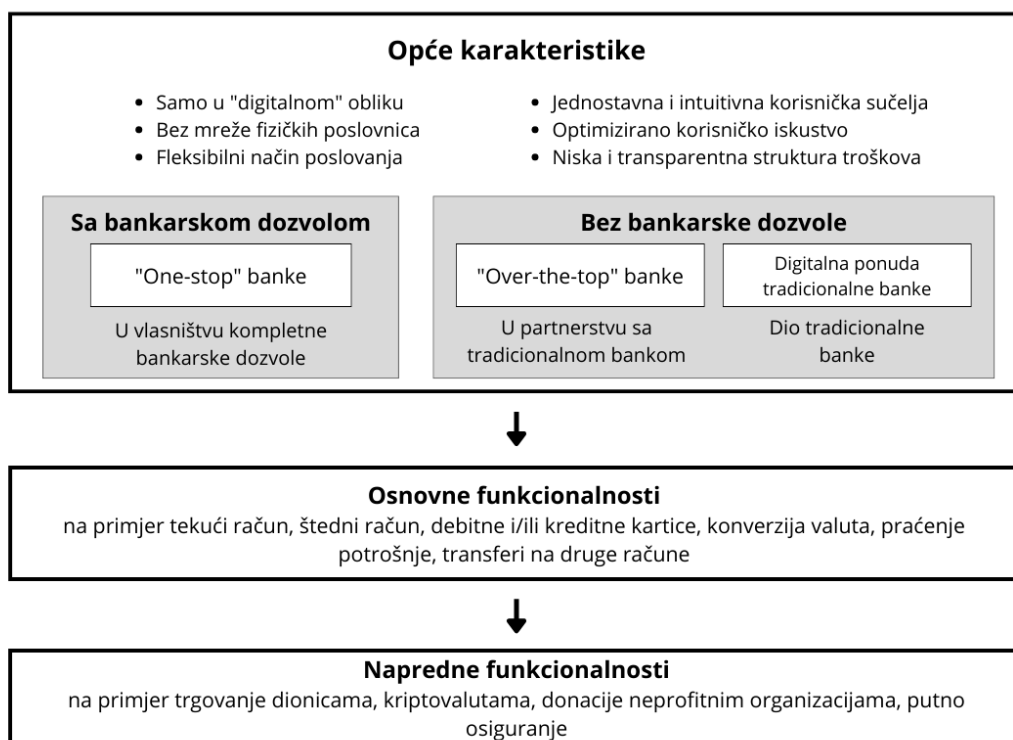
**Opće karakteristike**

- Samo u "digitalnom" obliku
- Bez mreže fizičkih poslovnica
- Fleksibilni način poslovanja

- Jednostavna i intuitivna korisnička sučelja
- Optimizirano korisničko iskustvo
- Niska i transparentna struktura troškova

**Sa bankarskom dozvolom**

"One-stop" banke

U vlasništvu kompletne bankarske dozvole

**Bez bankarske dozvole**

"Over-the-top" banke

U partnerstvu sa tradicionalnom bankom

Digitalna ponuda tradicionalne banke

Dio tradicionalne banke

**Osnovne funkcionalnosti**
na primjer tekući račun, štedni račun, debitne i/ili kreditne kartice, konverzija valuta, praćenje potrošnje, transferi na druge račune

**Napredne funkcionalnosti**
na primjer trgovanje dionicama, kriptovalutama, donacije neprofitnim organizacijama, putno osiguranje